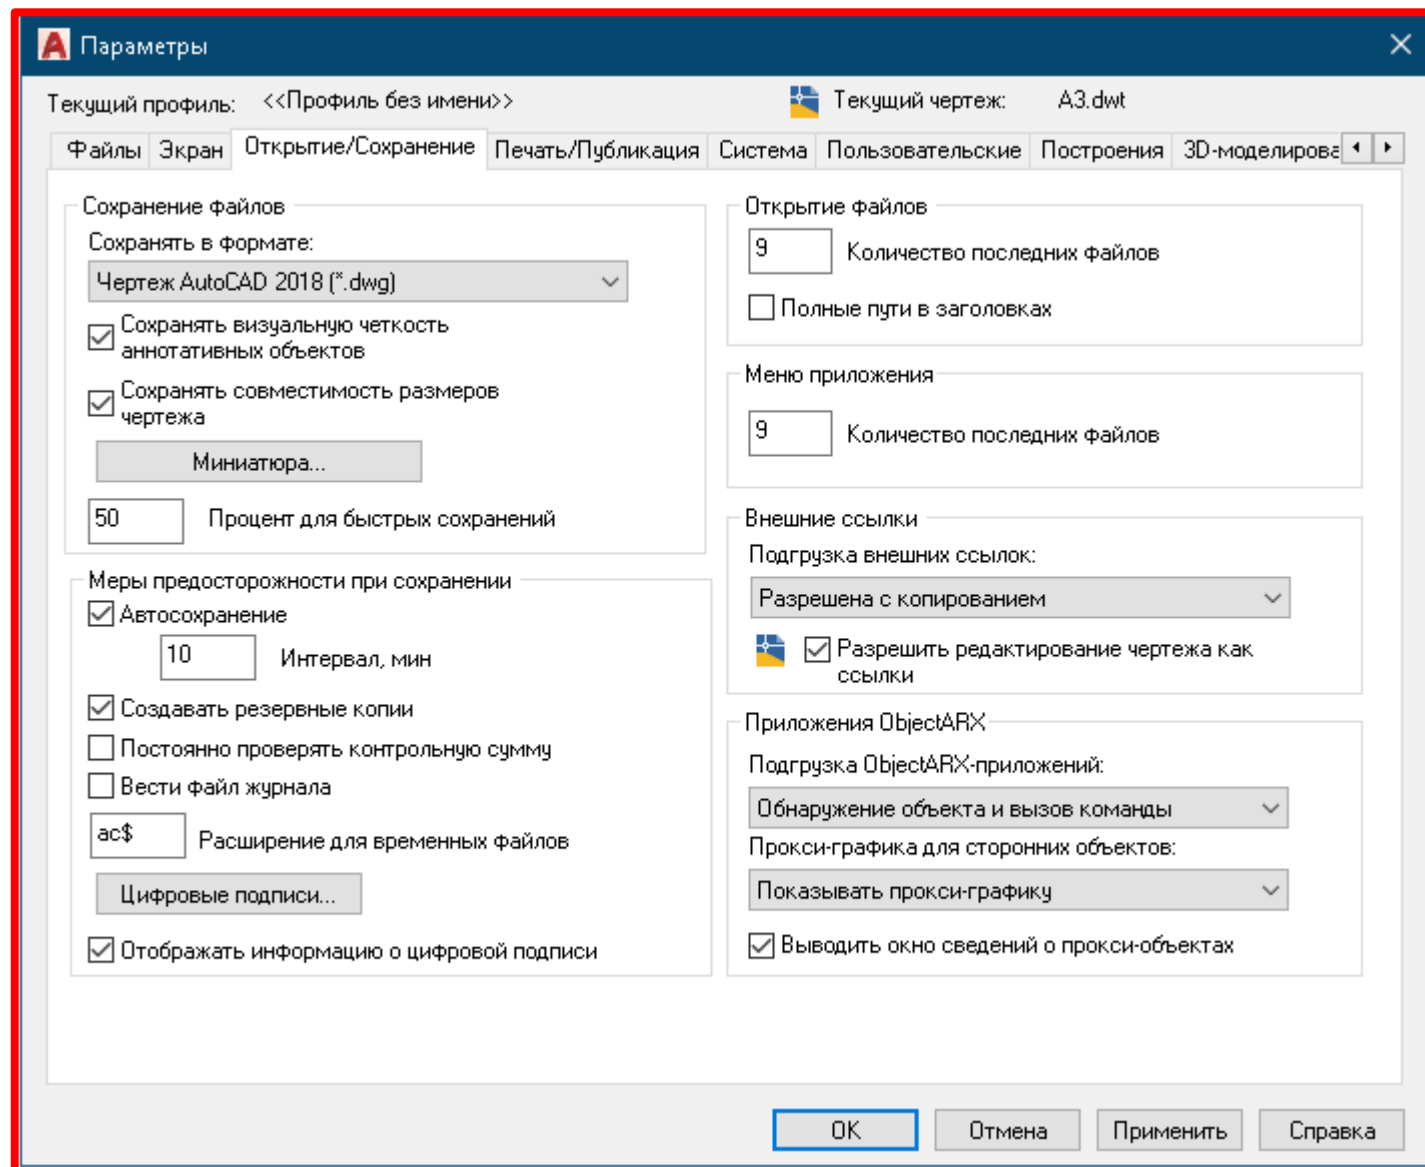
Параметры

Текущий профиль: <<Профиль без имени>>

Текущий чертеж: A3.dwt

Файлы | Экран | Открытие/Сохранение | Печать/Публикация | Система | Пользовательские | Построения | 3D-моделирова

Сохранение файлов
Сохранять в формате:
Чертеж AutoCAD 2018 (*.dwg)
Сохранять визуальную четкость аннотативных объектов
Сохранять совместимость размеров чертежа
Миниатюра...
50 Процент для быстрых сохранений

Меры предосторожности при сохранении
Автосохранение
10 Интервал, мин
Создавать резервные копии
Постоянно проверять контрольную сумму
Вести файл журнала
ac$ Расширение для временных файлов
Цифровые подписи...
Отображать информацию о цифровой подписи

Открытие файлов
9 Количество последних файлов
Полные пути в заголовках

Меню приложения
9 Количество последних файлов

Внешние ссылки
Подгрузка внешних ссылок:
Разрешена с копированием
Разрешить редактирование чертежа как ссылки

Приложения ObjectARX
Подгрузка ObjectARX-приложений:
Обнаружение объекта и вызов команды
Прокси-графика для сторонних объектов:
Показывать прокси-графику
Выводить окно сведений о прокси-объектах

OK | Отмена | Применить | Справка